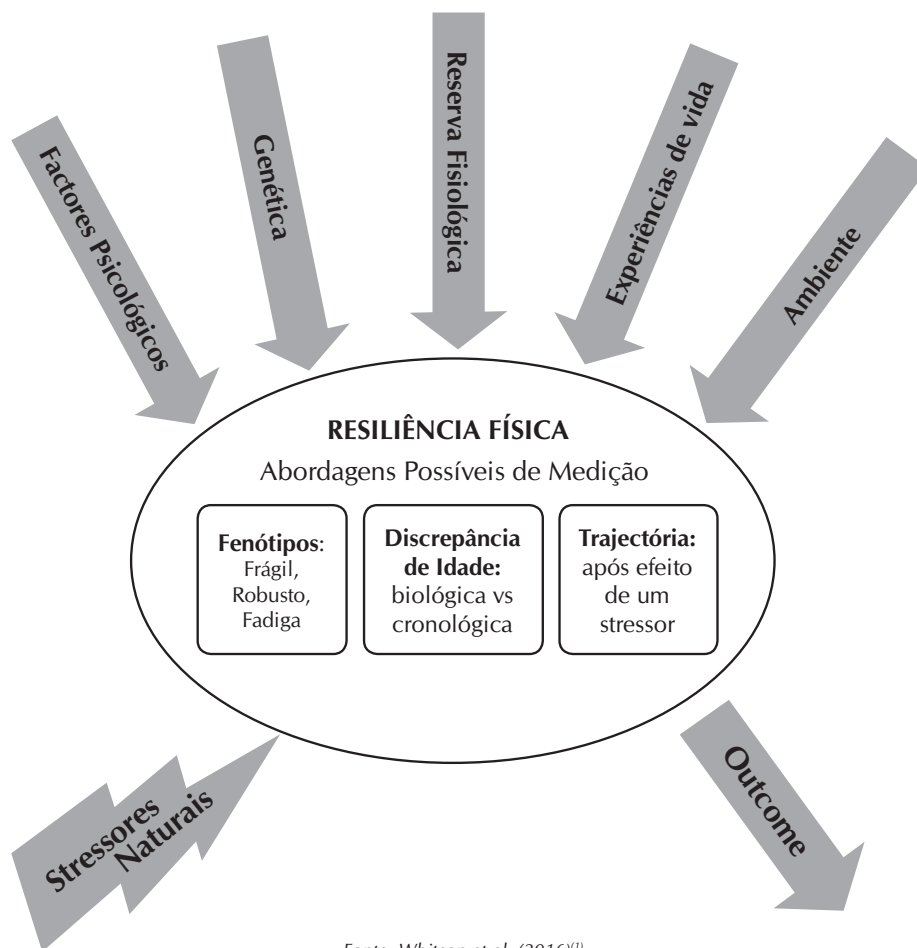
Factores Psicológicos

Genética

Reserva Fisiológica

Experiências de vida

Ambiente

RESILIÊNCIA FÍSICA

Abordagens Possíveis de Medição

Fenótipos: Frágil, Robusto, Fadiga

Discrepância de Idade: biológica vs cronológica

Trajectória: após efeito de um stressor

Stressores Naturais

Outcome

Fonte: Whitson et al. (2016)$^{(1)}$